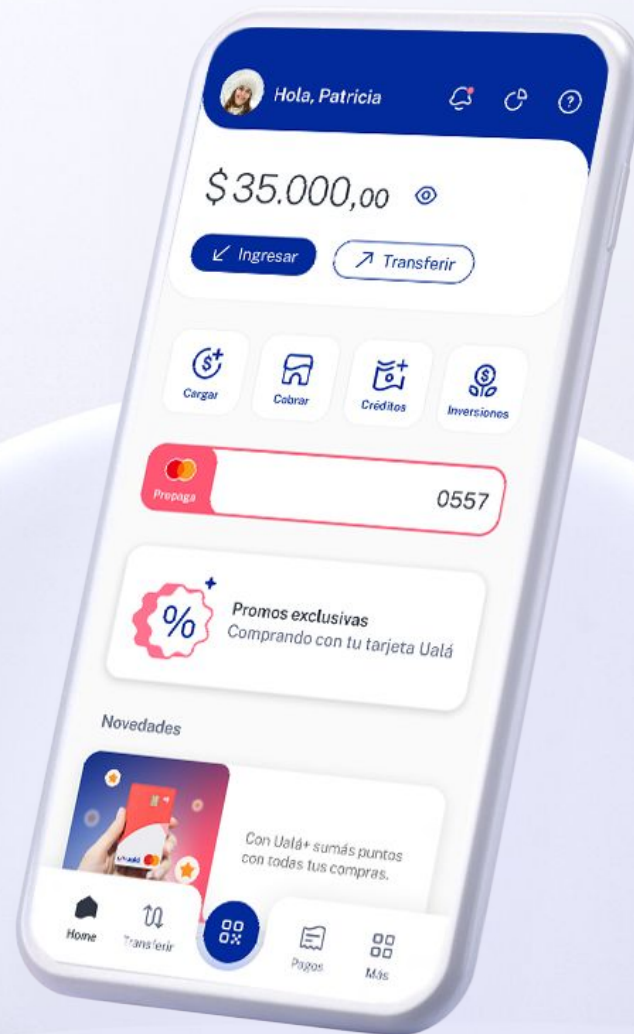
Hola, Patricia

$35.000,00

Ingresar
Transferir

Cargar
Cobrar
Créditos
Inversiones

Prepaga
0557

%
Promos exclusivas
Comprando con tu tarjeta Ualá

Novedades

ualá

Con Ualá+ sumás puntos con todas tus compras.

Home
Transferir
Pagos
Más